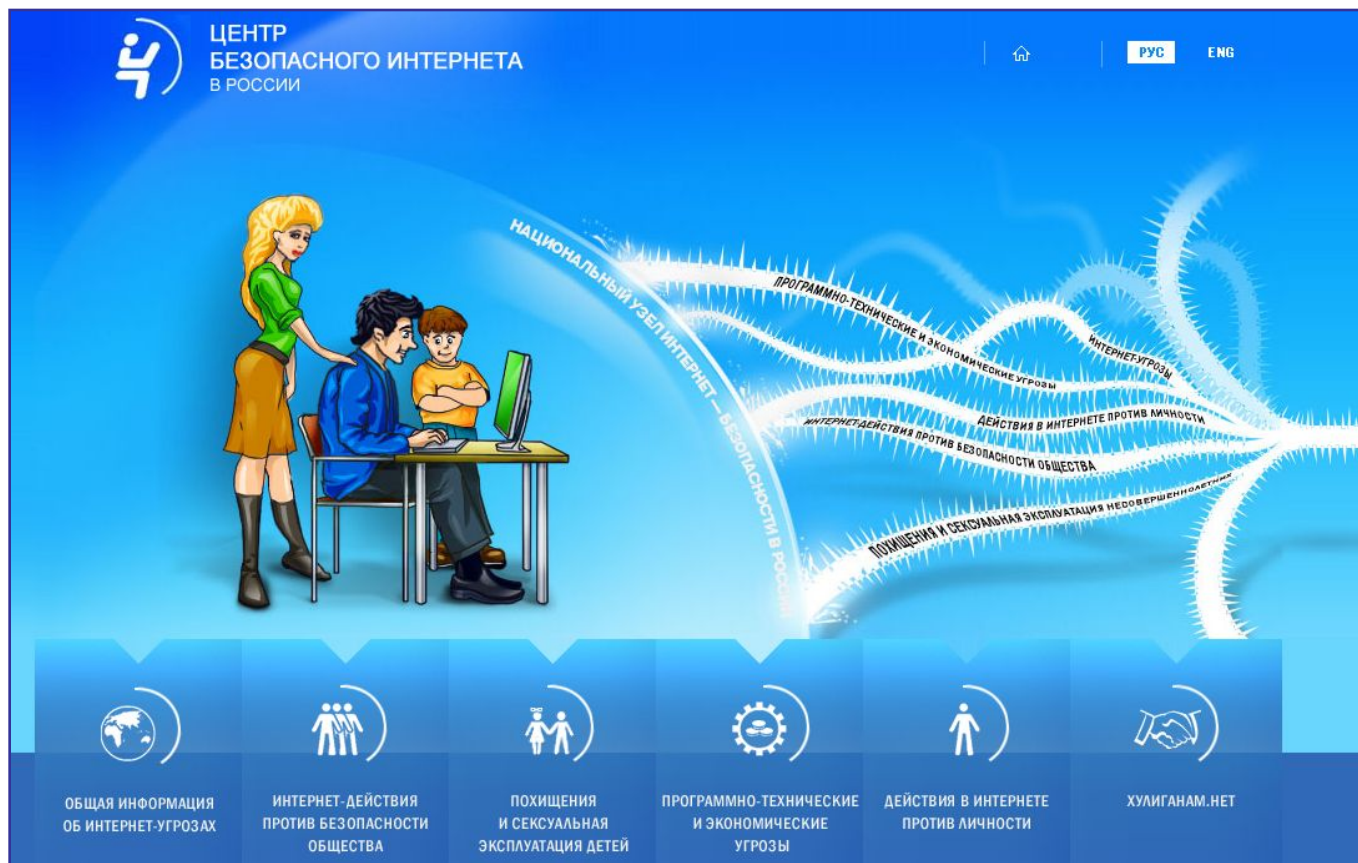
ЦЕНТР
БЕЗОПАСНОГО ИНТЕРНЕТА
В РОССИИ

РУС ENG

НАЦИОНАЛЬНЫЙ УЗЕЛ ИНТЕРНЕТ — БЕЗОПАСНОСТИ В РОССИИ

ПРОГРАММНО-ТЕХНИЧЕСКИЕ И ЭКОНОМИЧЕСКИЕ УГРОЗЫ

ИНТЕРНЕТ-УГРОЗЫ

ДЕЙСТВИЯ В ИНТЕРНЕТЕ ПРОТИВ ЛИЧНОСТИ

ИНТЕРНЕТ-ДЕЙСТВИЯ ПРОТИВ БЕЗОПАСНОСТИ ОБЩЕСТВА

ПОХИЩЕНИЯ И СЕКСУАЛЬНАЯ ЭКСПЛУАТАЦИЯ НЕСОВЕРШЕННОЛЕТНИХ

ОБЩАЯ ИНФОРМАЦИЯ ОБ ИНТЕРНЕТ-УГРОЗАХ

ИНТЕРНЕТ-ДЕЙСТВИЯ ПРОТИВ БЕЗОПАСНОСТИ ОБЩЕСТВА

ПОХИЩЕНИЯ И СЕКСУАЛЬНАЯ ЭКСПЛУАТАЦИЯ ДЕТЕЙ

ПРОГРАММНО-ТЕХНИЧЕСКИЕ И ЭКОНОМИЧЕСКИЕ УГРОЗЫ

ДЕЙСТВИЯ В ИНТЕРНЕТЕ ПРОТИВ ЛИЧНОСТИ

ХУЛИГАНАМ.НЕТ